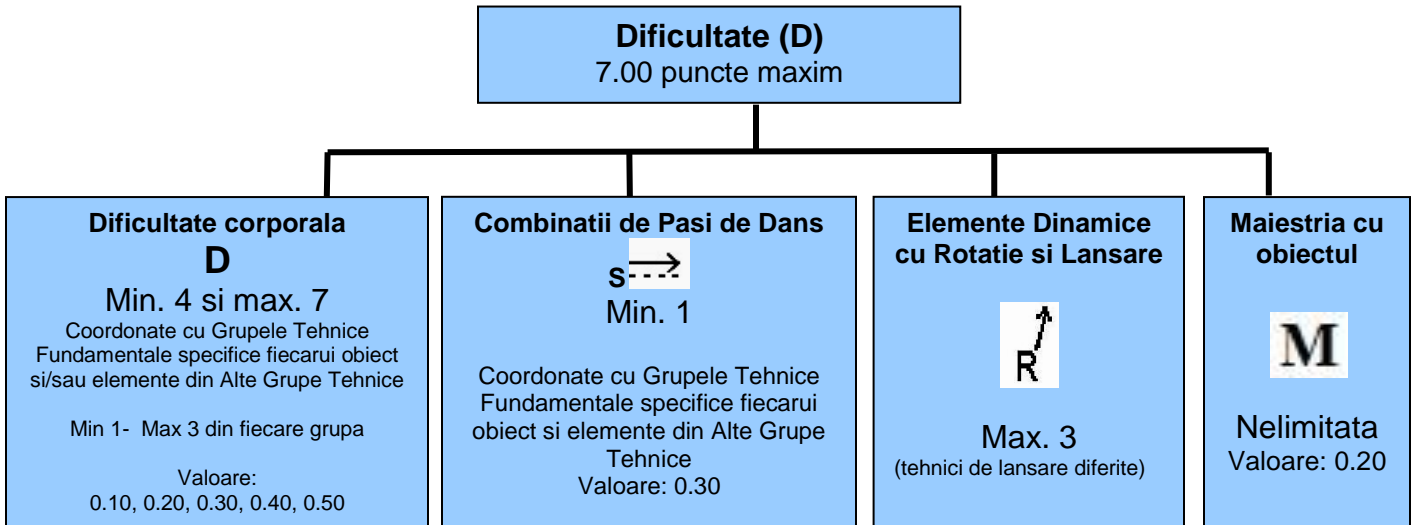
**Dificultate (D)**
7.00 puncte maxim

**Dificultate corporala**
**D**
Min. 4 si max. 7
Coordonate cu Grupele Tehnice Fundamentale specifice fiecarui obiect si/sau elemente din Alte Grupe Tehnice

Min 1- Max 3 din fiecare grupa

Valoare:
0.10, 0.20, 0.30, 0.40, 0.50

**Combinatii de Pasi de Dans**
S
Min. 1

Coordonate cu Grupele Tehnice Fundamentale specifice fiecarui obiect si elemente din Alte Grupe Tehnice
Valoare: 0.30

**Elemente Dinamice cu Rotatie si Lansare**
R

Max. 3
(tehnici de lansare diferite)

**Maiestria cu obiectul**
M

Nelimitata
Valoare: 0.20